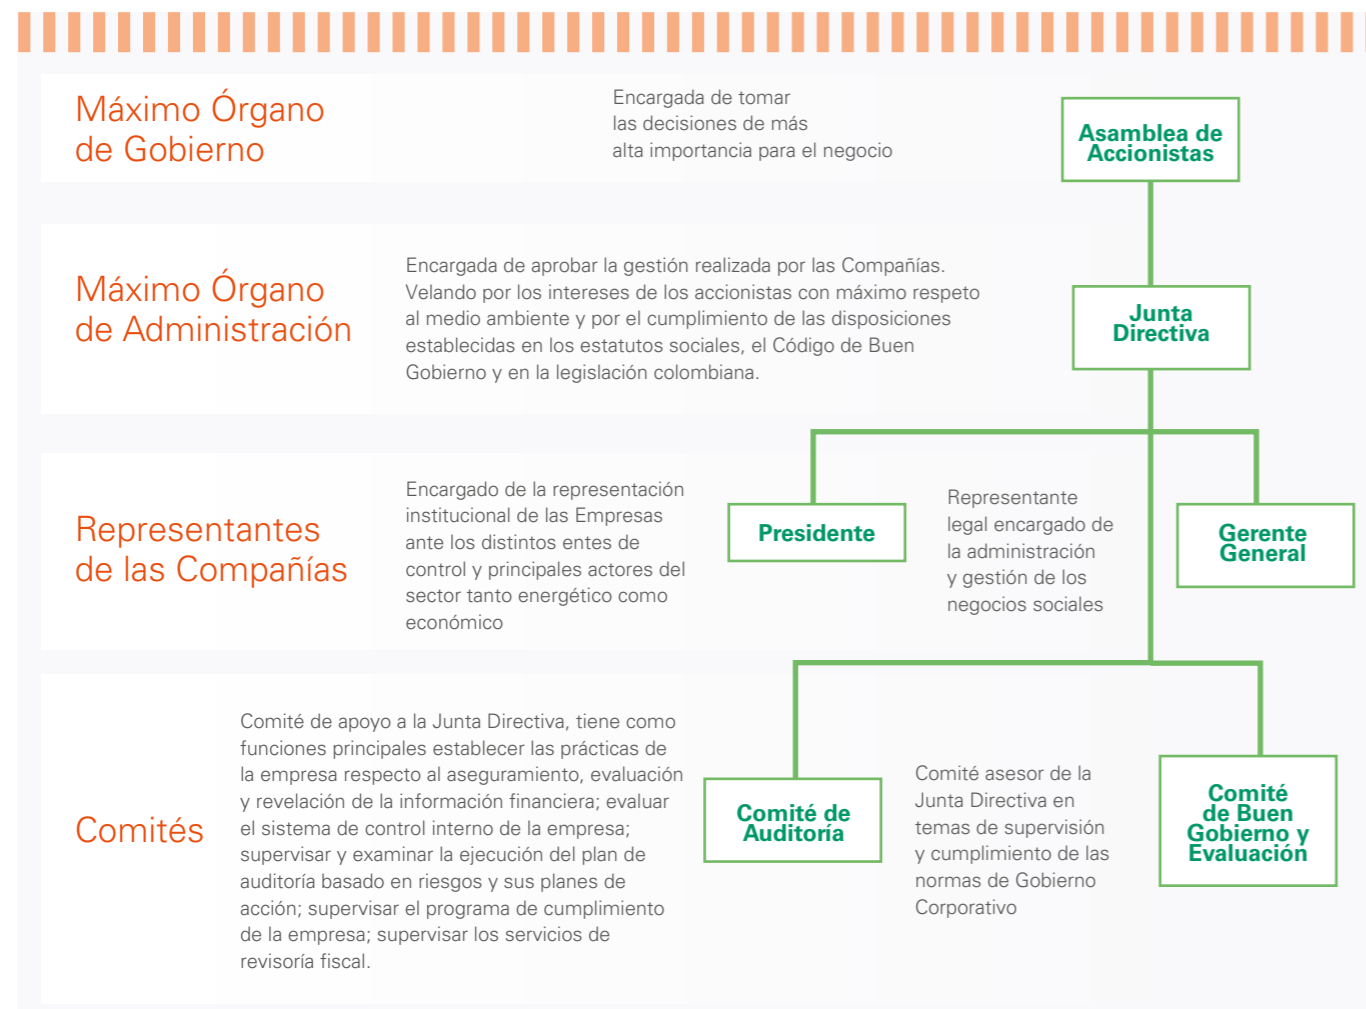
Máximo Órgano de Gobierno

Encargada de tomar las decisiones de más alta importancia para el negocio

Asamblea de Accionistas

Máximo Órgano de Administración

Encargada de aprobar la gestión realizada por las Compañías. Velando por los intereses de los accionistas con máximo respeto al medio ambiente y por el cumplimiento de las disposiciones establecidas en los estatutos sociales, el Código de Buen Gobierno y en la legislación colombiana.

Junta Directiva

Representantes de las Compañías

Encargado de la representación institucional de las Empresas ante los distintos entes de control y principales actores del sector tanto energético como económico

Presidente

Representante legal encargado de la administración y gestión de los negocios sociales

Gerente General

Comités

Comité de apoyo a la Junta Directiva, tiene como funciones principales establecer las prácticas de la empresa respecto al aseguramiento, evaluación y revelación de la información financiera; evaluar el sistema de control interno de la empresa; supervisar y examinar la ejecución del plan de auditoría basado en riesgos y sus planes de acción; supervisar el programa de cumplimiento de la empresa; supervisar los servicios de revisoría fiscal.

Comité de Auditoría

Comité asesor de la Junta Directiva en temas de supervisión y cumplimiento de las normas de Gobierno Corporativo

Comité de Buen Gobierno y Evaluación